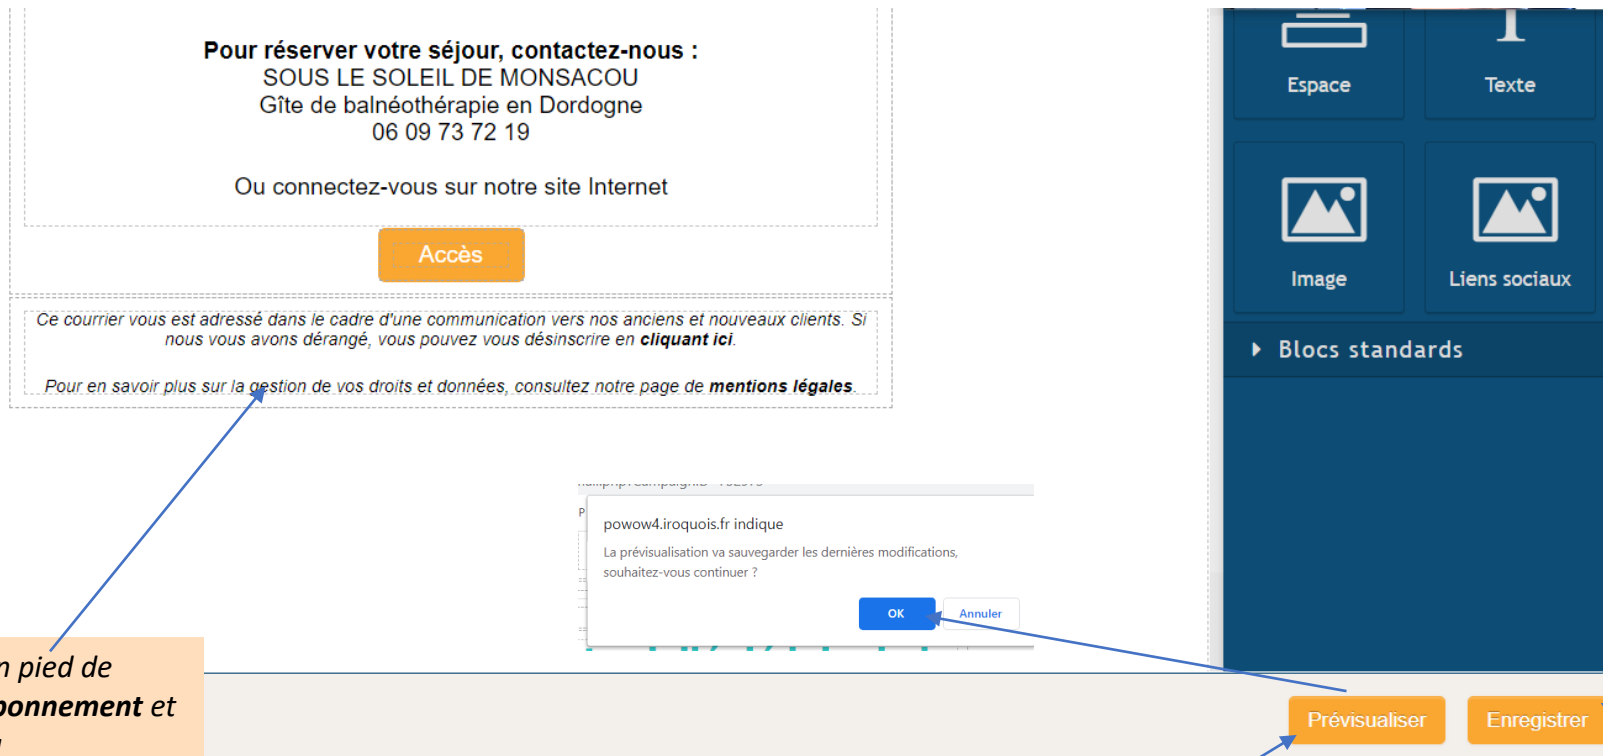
**Pour réserver votre séjour, contactez-nous :**
SOUS LE SOLEIL DE MONSACOU
Gîte de balnéothérapie en Dordogne
06 09 73 72 19

Ou connectez-vous sur notre site Internet

Accès

*Ce courrier vous est adressé dans le cadre d'une communication vers nos anciens et nouveaux clients. Si nous vous avons dérangé, vous pouvez vous désinscrire en* ***cliquant ici****.*

*Pour en savoir plus sur la gestion de vos droits et données, consultez notre page de* ***mentions légales****.*

Espace

Texte

Image

Liens sociaux

Blocs standards

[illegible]

powow4.iroquois.fr indique

La prévisualisation va sauvegarder les dernières modifications, souhaitez-vous continuer ?

OK

Annuler

*n pied de*
***onnement*** *et*
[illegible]

Prévisualiser

Enregistrer